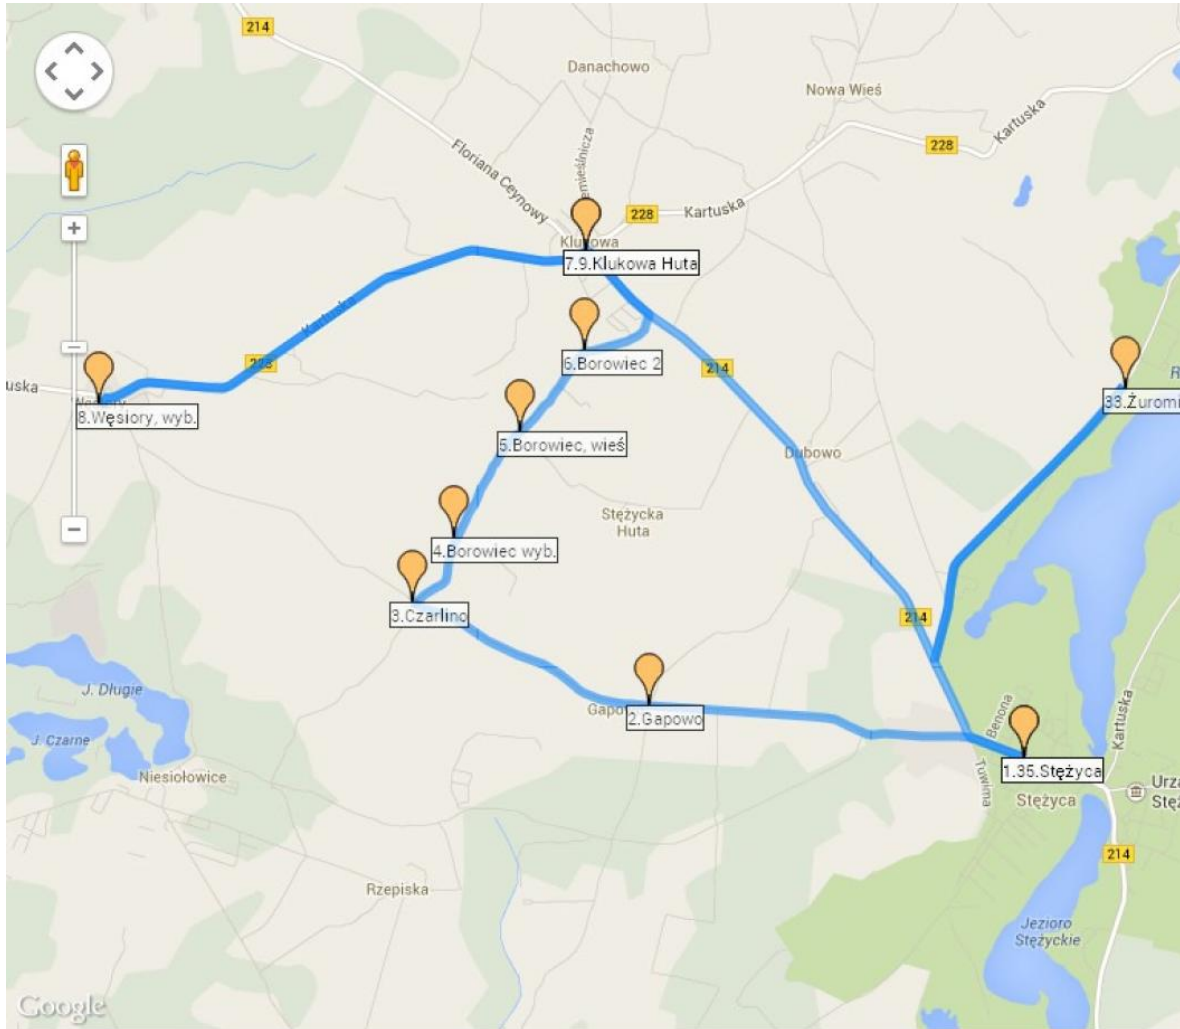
214
Danachowo
Nowa Wieś
228
Kartuska
Floriana Ceynowy
mieśnicza
228
Kartuska
Klukowa
7.9.Klukowa Huta
+
6.Borowiec 2
214
33.Żuromi
R
uska
228
8.Węsiory, wyb.
5.Borowiec, wieś
Dubowo
Stężycka Huta
4.Borowiec wyb.
3.Czarlino
214
J. Długie
J. Czarne
2.Gapowo
Gapo
Benona
1.35.Stężyca
Kartuska
Tuwima
Stężyca
Urz
Stę
Niesiołowice
214
Rzepiska
Jezioro Stężyckie
Google
−